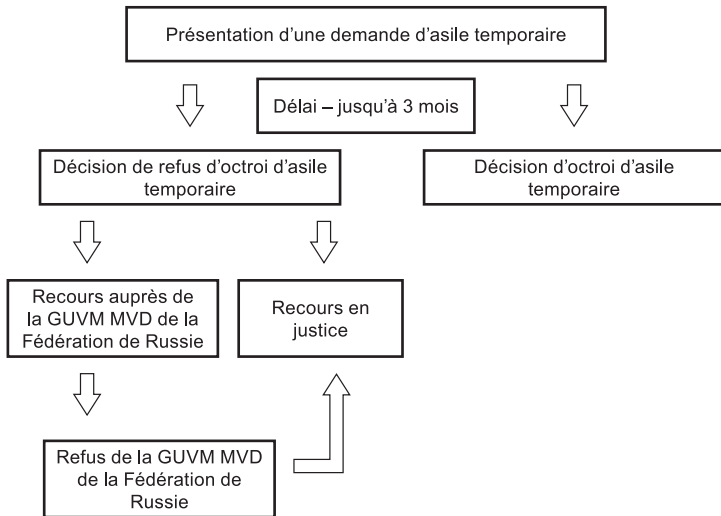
Présentation d’une demande d’asile temporaire

Délai – jusqu’à 3 mois

Décision de refus d’octroi d’asile temporaire

Décision d’octroi d’asile temporaire

Recours auprès de la GUVM MVD de la Fédération de Russie

Recours en justice

Refus de la GUVM MVD de la Fédération de Russie